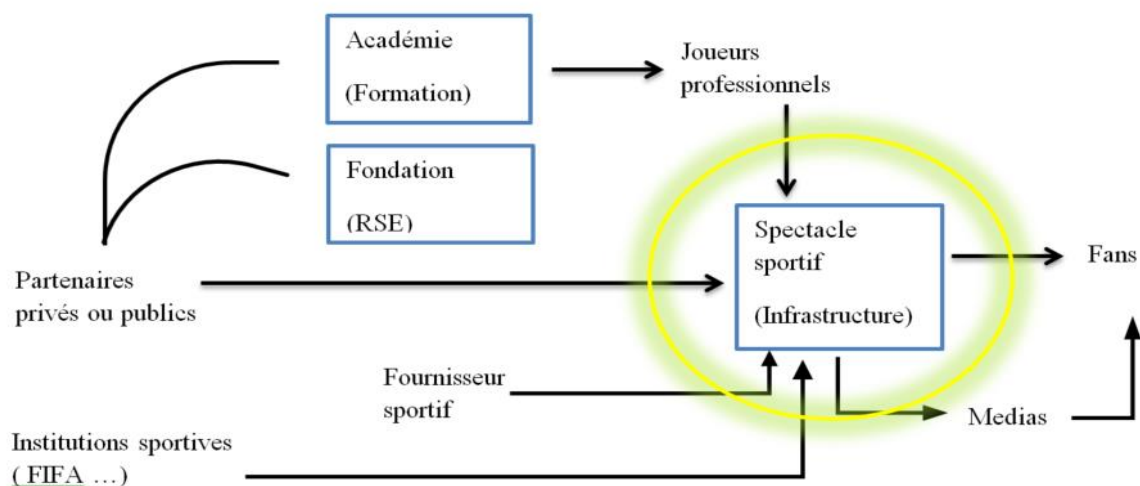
Académie

(Formation)

Joueurs professionnels

Fondation

(RSE)

Partenaires privés ou publics

Spectacle sportif

(Infrastructure)

Fans

Fournisseur sportif

Medias

Institutions sportives ( FIFA …)